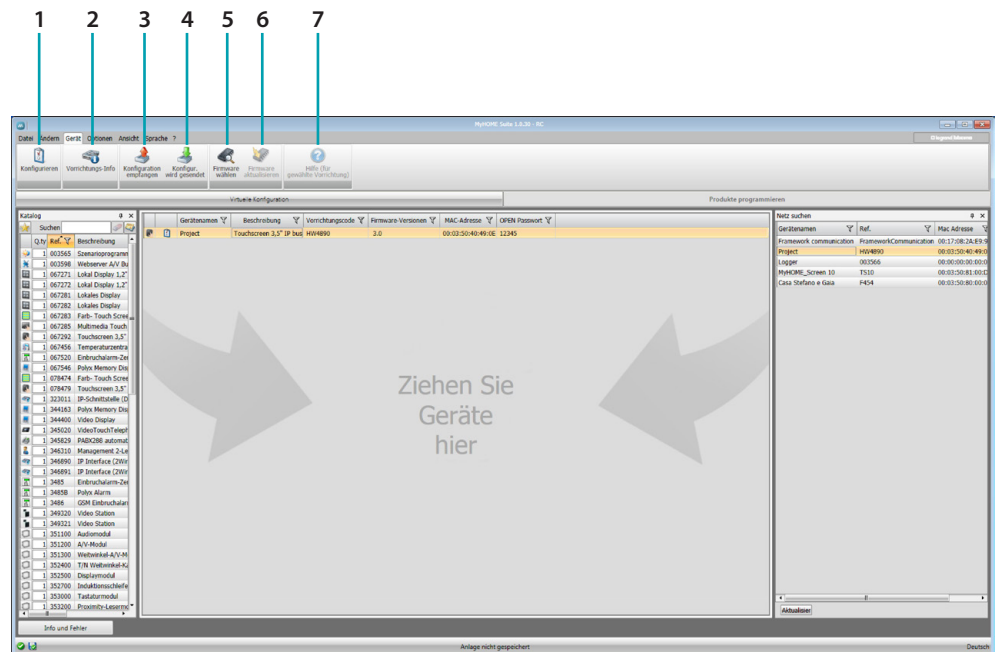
1 2 3 4 5 6 7

MyHOME Suite 1.0.30 - RC

Datei Ändern Gerät Optionen Ansicht Sprache ?

Konfigurieren
Vorrichtungs-Info
Konfiguration empfangen
Konfigur. wird gesendet
Firmware wählen
Firmware aktualisieren
Hilfe (für gewählte Vorrichtung)

Virtuelle Konfiguration
Produkte programmieren

Katalog
Suchen

| Q.tv | Ref. | Beschreibung |
|---|---|---|
| 1 | 003565 | Szenarioprogramm |
| 1 | 003598 | Webserver A/V Bu |
| 1 | 067271 | Lokal Display 1,2" |
| 1 | 067272 | Lokal Display 1,2" |
| 1 | 067281 | Lokales Display |
| 1 | 067282 | Lokales Display |
| 1 | 067283 | Farb- Touch Scree |
| 1 | 067285 | Multimedia Touch |
| 1 | 067292 | Touchscreen 3,5" |
| 1 | 067456 | Temperaturzentra |
| 1 | 067520 | Einbruchalarm-Ze |
| 1 | 067546 | Polyx Memory Dis |
| 1 | 078474 | Farb- Touch Scree |
| 1 | 078479 | Touchscreen 3,5" |
| 1 | 323011 | IP-Schnittstelle (D |
| 1 | 344163 | Polyx Memory Dis |
| 1 | 344400 | Video Display |
| 1 | 345020 | VideoTouchTeleph |
| 1 | 345829 | PABX288 automat |
| 1 | 346310 | Management 2-Le |
| 1 | 346890 | IP Interface (2Wir |
| 1 | 346891 | IP Interface (2Wir |
| 1 | 3485 | Einbruchalarm-Ze |
| 1 | 3485B | Polyx Alarm |
| 1 | 3486 | GSM Einbruchalarm |
| 1 | 349320 | Video Station |
| 1 | 349321 | Video Station |
| 1 | 351100 | Audiomodul |
| 1 | 351200 | A/V-Modul |
| 1 | 351300 | Weitwinkel-A/V-M |
| 1 | 352400 | T/N Weitwinkel-Ka |
| 1 | 352500 | Displaymodul |
| 1 | 352700 | Induktionsschleife |
| 1 | 353000 | Tastaturmodul |
| 1 | 353200 | Proximity-Lesermo |

| Gerätenamen | Beschreibung | Vorrichtungscode | Firmware-Versionen | MAC-Adresse | OPEN Passwort |
|---|---|---|---|---|---|
| Project | Touchscreen 3,5" IP bus | HW4890 | 3.0 | 00:03:50:40:49:0E | 12345 |

Ziehen Sie Geräte hier

Netz suchen

| Gerätenamen | Ref. | Mac Adresse |
|---|---|---|
| Framework communication | FrameworkCommunication | 00:17:08:2A:E9:9 |
| Project | HW4890 | 00:03:50:40:49:0 |
| Logger | 003566 | 00:00:00:00:00:0 |
| MyHOME_Screen 10 | TS10 | 00:03:50:81:00:C |
| Casa Stefano e Gaia | F454 | 00:03:50:80:00:0 |

Aktualisier

Info und Fehler

Anlage nicht gespeichert

Deutsch